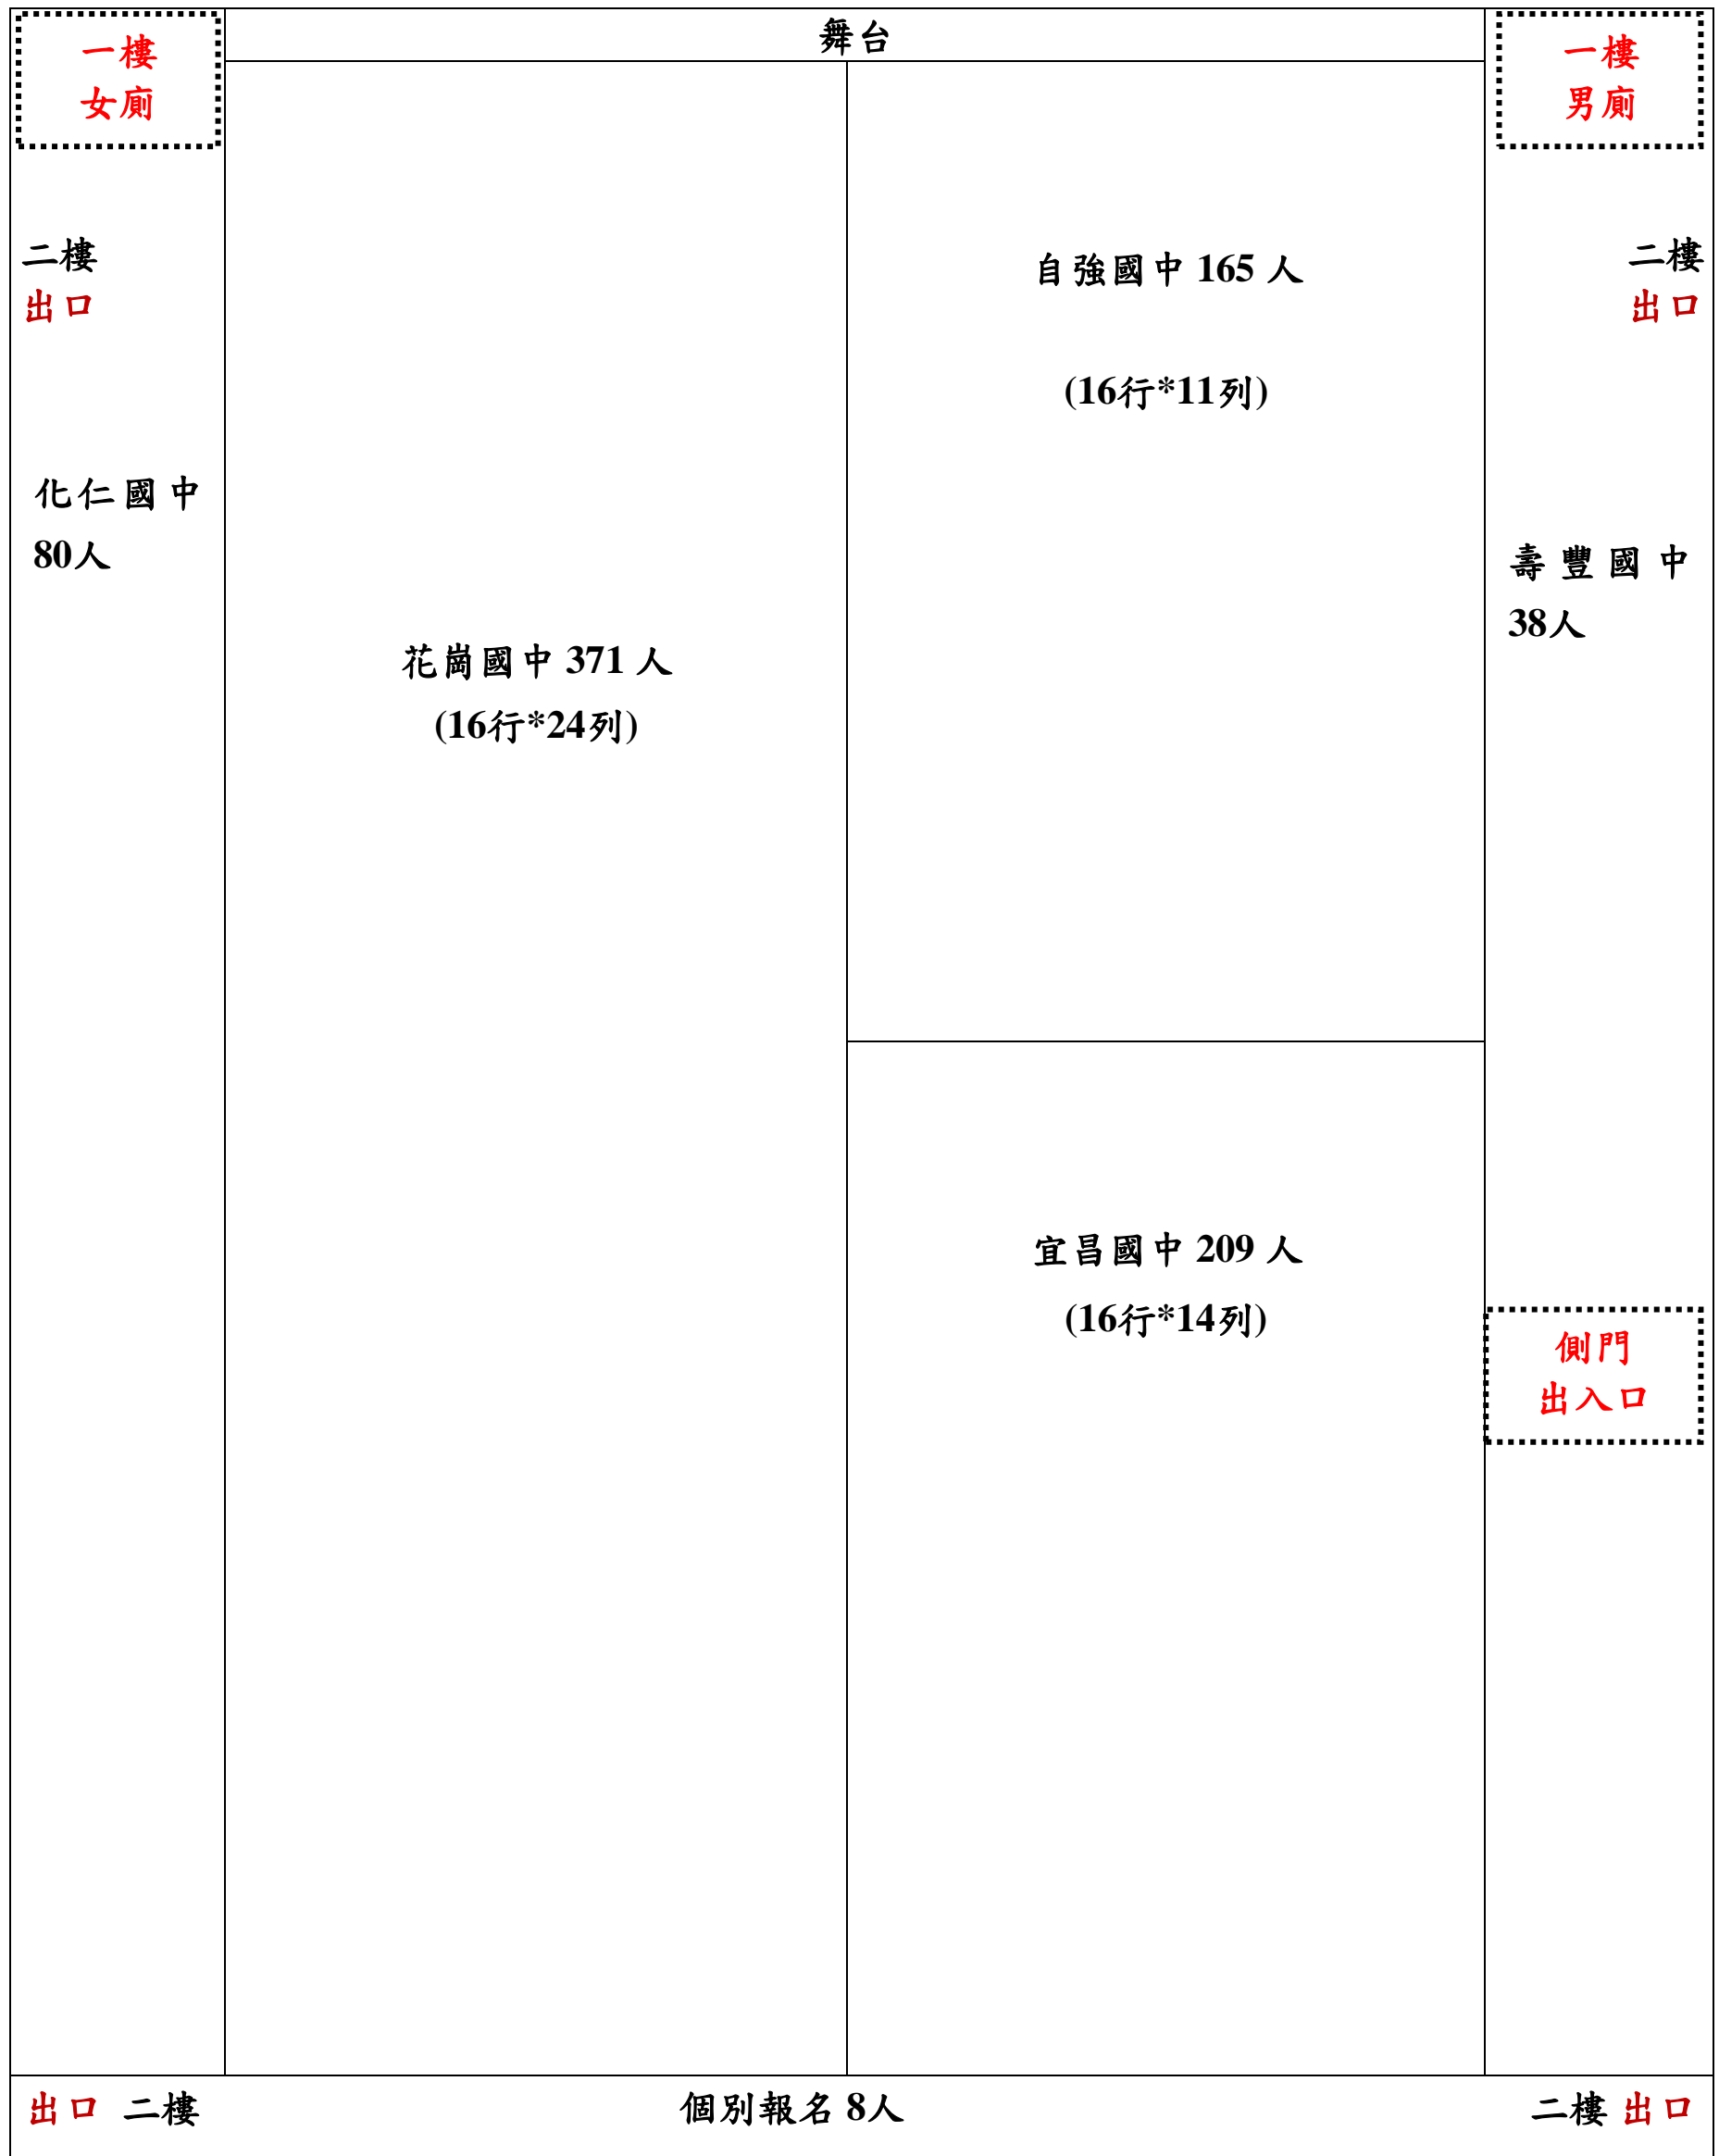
一樓
女廁

舞台

一樓
男廁

二樓
出口

自強國中 165 人

(16行*11列)

二樓
出口

化仁國中
80人

壽豐國中
38人

花崗國中 371 人
(16行*24列)

宜昌國中 209 人
(16行*14列)

側門
出入口

出口 二樓

個別報名 8人

二樓 出口